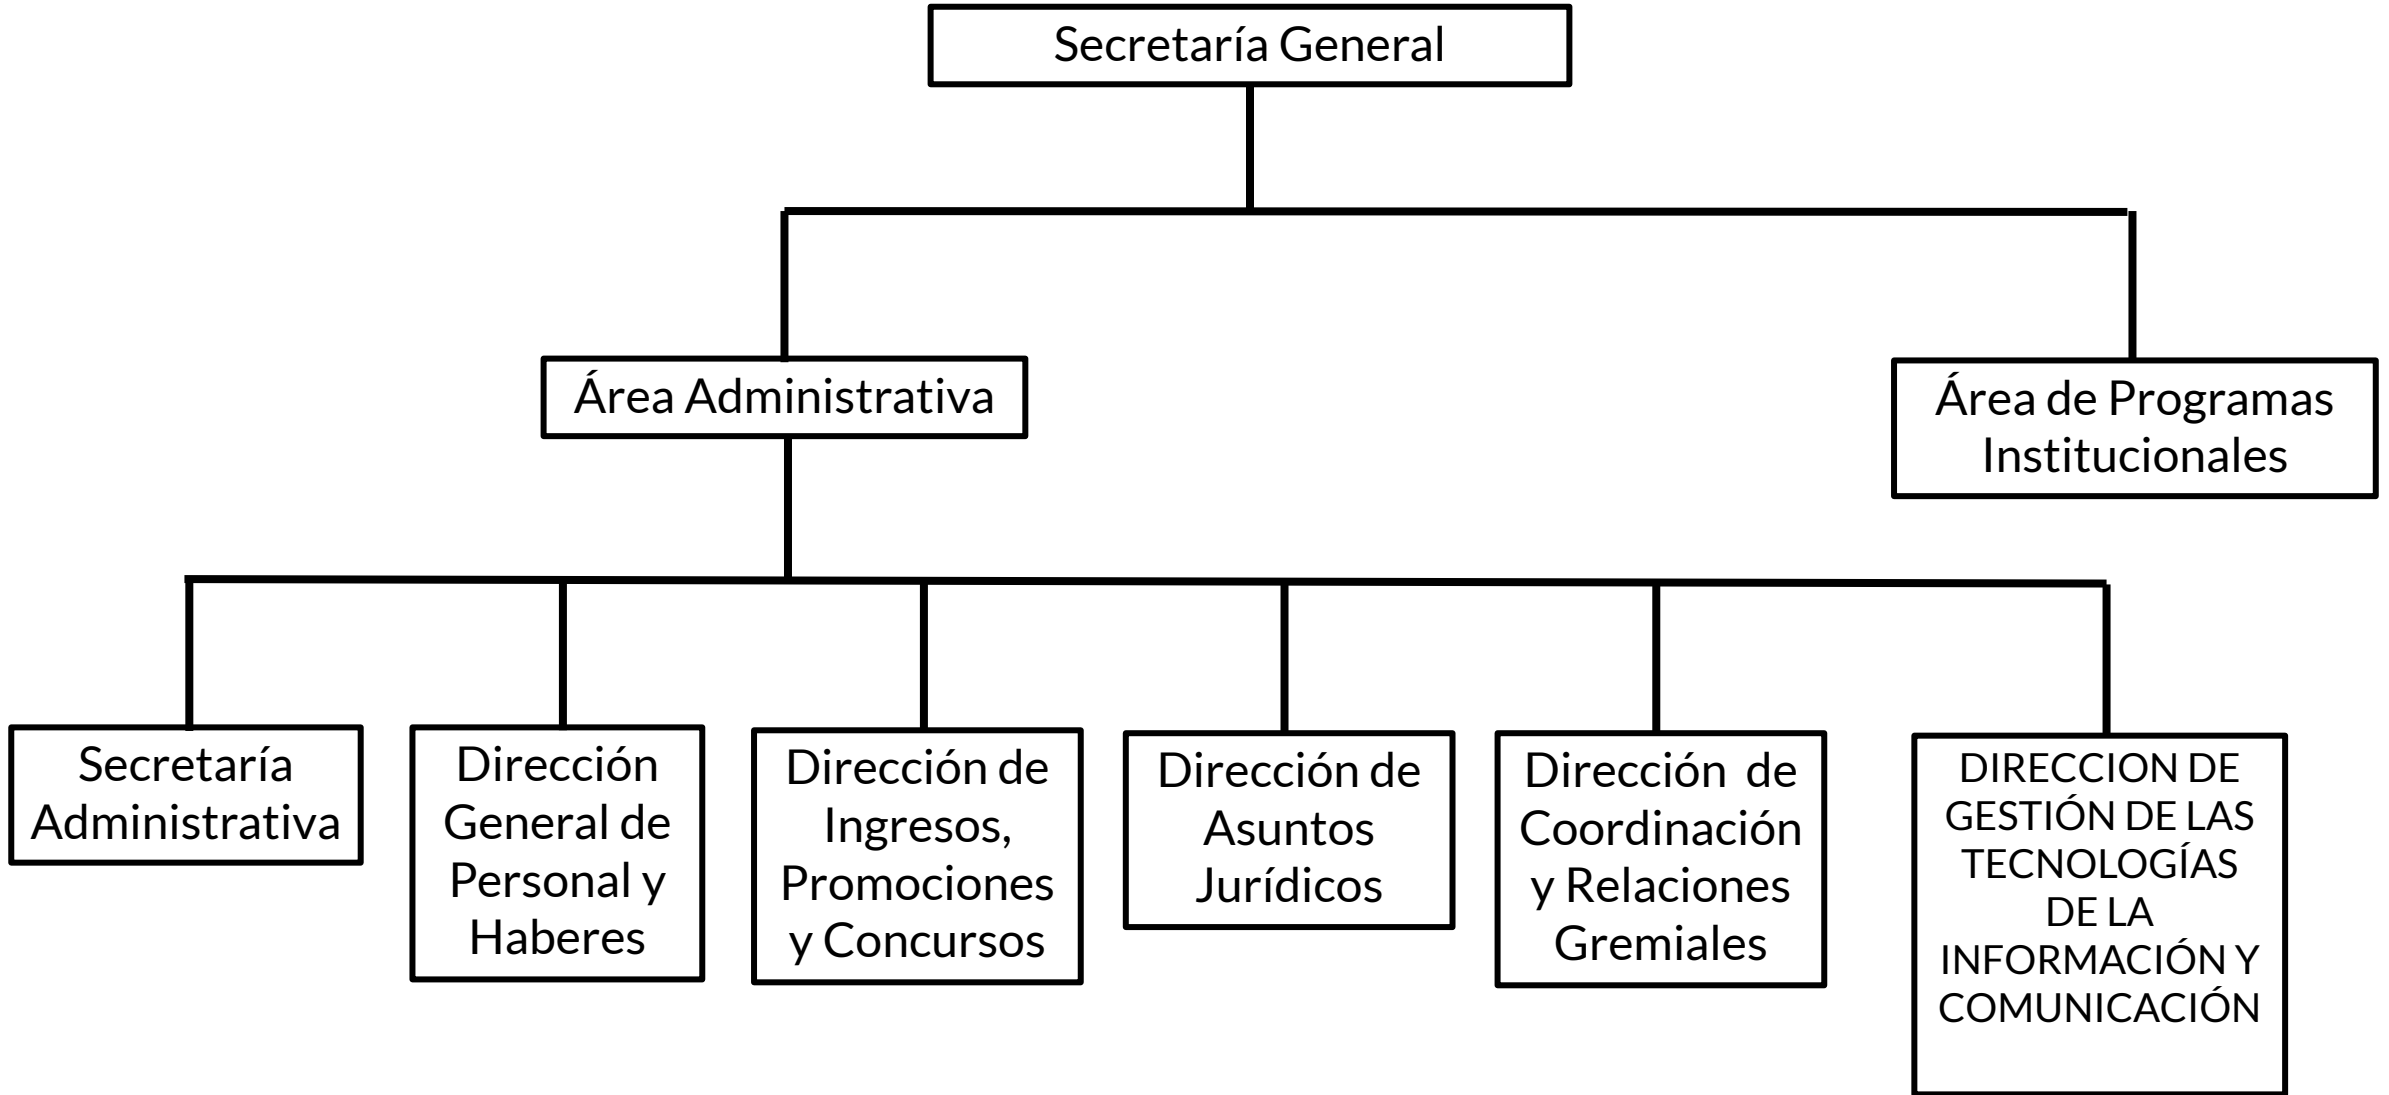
Secretaría General

Área Administrativa

Área de Programas Institucionales

Secretaría Administrativa

Dirección General de Personal y Haberes

Dirección de Ingresos, Promociones y Concursos

Dirección de Asuntos Jurídicos

Dirección de Coordinación y Relaciones Gremiales

DIRECCION DE GESTIÓN DE LAS TECNOLOGÍAS DE LA INFORMACIÓN Y COMUNICACIÓN